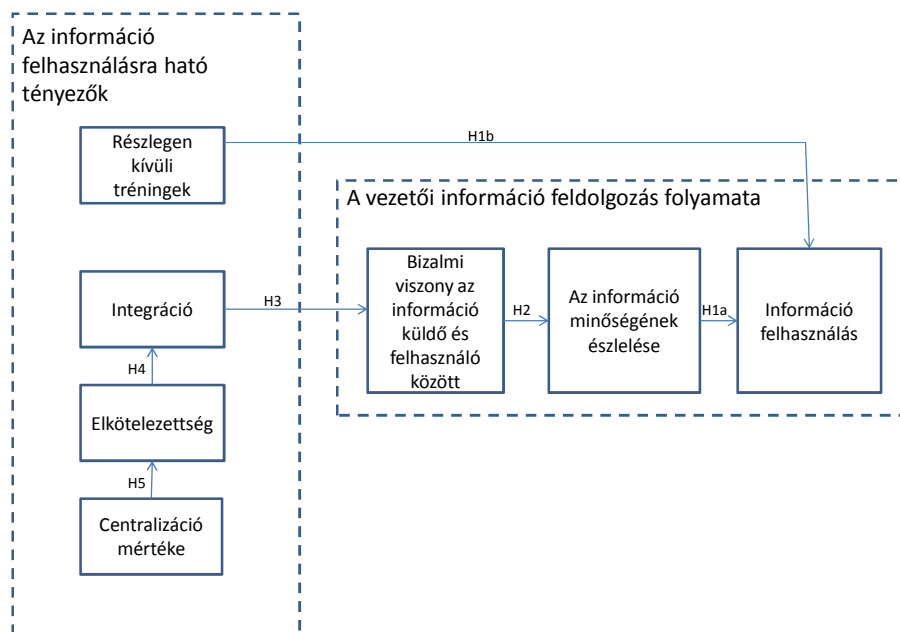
Az információ felhasználásra ható tényezők

Részlegen kívüli tréningek

H1b

A vezetői információ feldolgozás folyamata

Integráció

H3

Bizalmi viszony az információ küldő és felhasználó között

H2

Az információ minőségének észlelése

H1a

Információ felhasználás

H4

Elkötelezettség

H5

Centralizáció mértéke